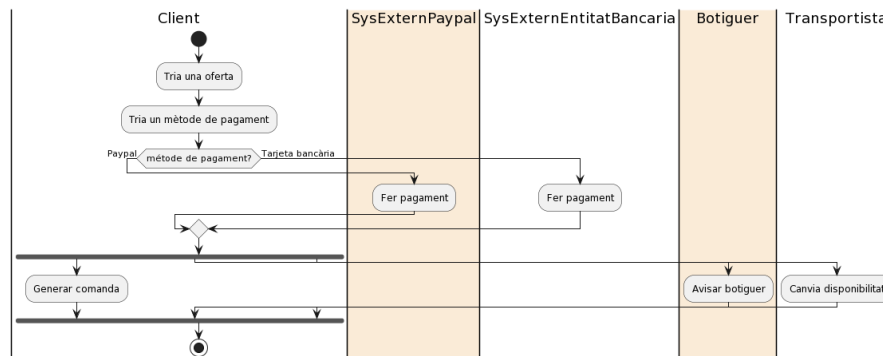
Client

SysExternPaypal

SysExternEntitatBancaria

Botiguer

Transportista

Tria una oferta

Tria un mètode de pagament

Paypal

mètode de pagament?

Tarjeta bancària

Fer pagament

Fer pagament

Generar comanda

Avisar botiguer

Canvia disponibilitat